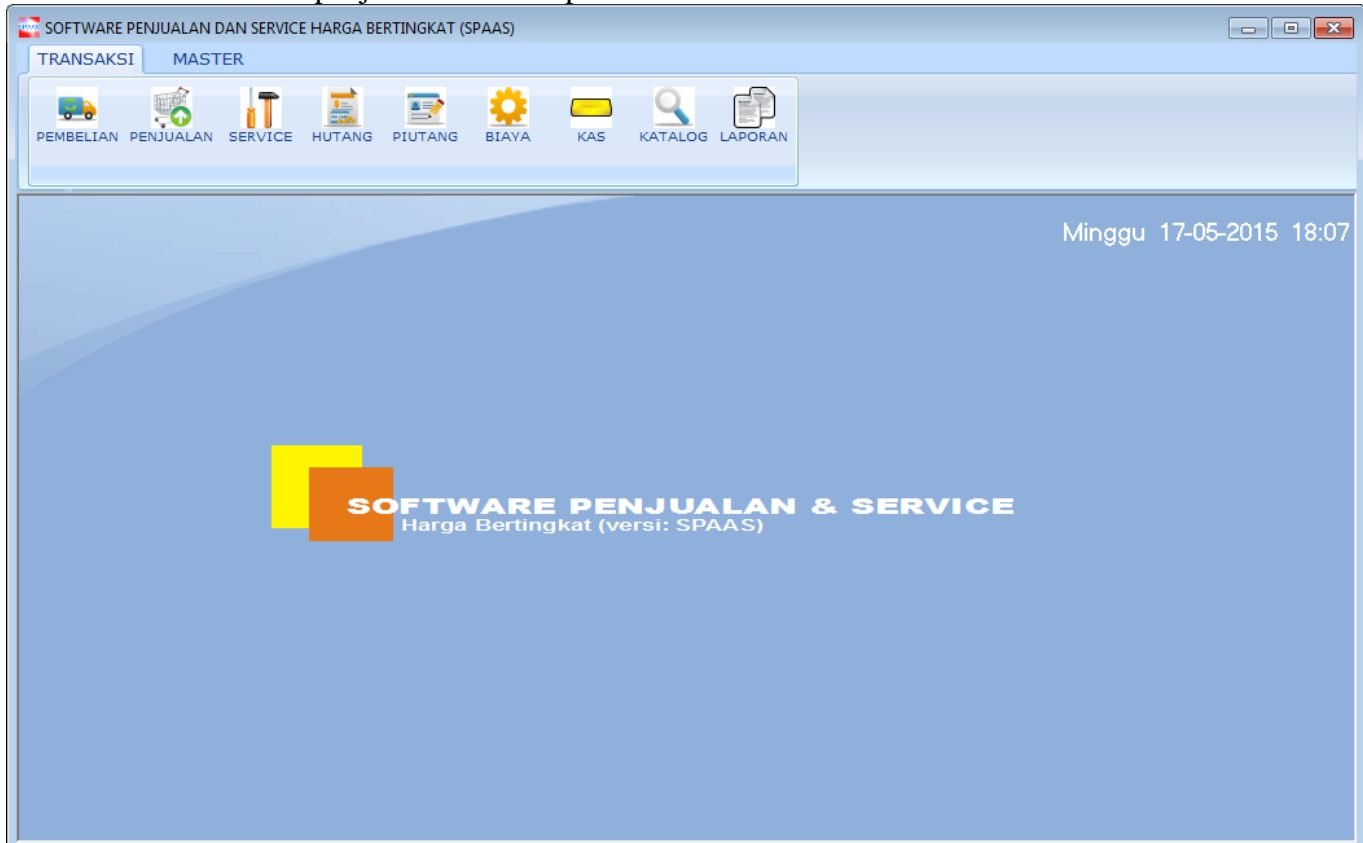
SOFTWARE PENJUALAN DAN SERVICE HARGA BERTINGKAT (SPAAS)

TRANSAKSI MASTER

PEMBELIAN PENJUALAN SERVICE HUTANG PIUTANG BIAYA KAS KATALOG LAPORAN

Minggu 17-05-2015 18:07

SOFTWARE PENJUALAN & SERVICE
Harga Bertingkat (versi: SPAAS)